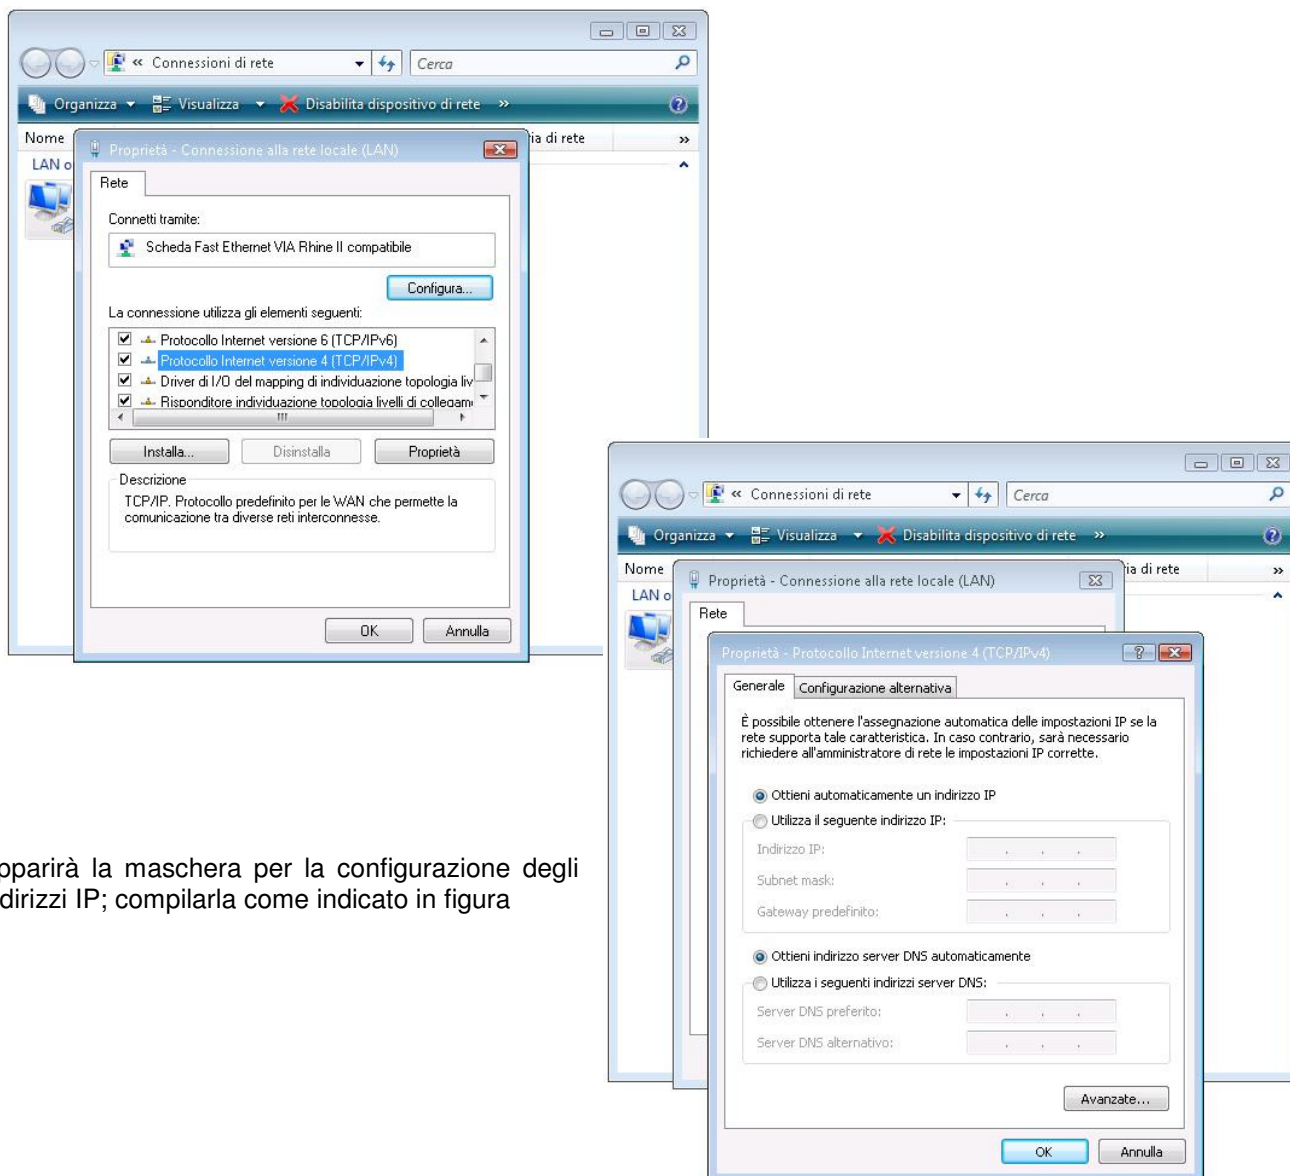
« Connessioni di rete
Cerca
Organizza ▾ Visualizza ▾ Disabilita dispositivo di rete »
Nome
LAN o
ia di rete »

Proprietà - Connessione alla rete locale (LAN)
Rete
Connetti tramite:
Scheda Fast Ethernet VIA Rhine II compatibile
Configura...
La connessione utilizza gli elementi seguenti:
Protocollo Internet versione 6 (TCP/IPv6)
Protocollo Internet versione 4 (TCP/IPv4)
Driver di I/O del mapping di individuazione topologia liv
Risponditore individuazione topologia livelli di collegam
Installa... Disinstalla Proprietà
Descrizione
TCP/IP. Protocollo predefinito per le WAN che permette la comunicazione tra diverse reti interconnesse.
OK Annulla

oparirà la maschera per la configurazione degli dirizzi IP; compilarla come indicato in figura

« Connessioni di rete
Cerca
Organizza ▾ Visualizza ▾ Disabilita dispositivo di rete »
Nome
LAN o
ia di rete »
Proprietà - Connessione alla rete locale (LAN)
Rete

Proprietà - Protocollo Internet versione 4 (TCP/IPv4)
Generale Configurazione alternativa
È possibile ottenere l'assegnazione automatica delle impostazioni IP se la rete supporta tale caratteristica. In caso contrario, sarà necessario richiedere all'amministratore di rete le impostazioni IP corrette.
Ottieni automaticamente un indirizzo IP
Utilizza il seguente indirizzo IP:
Indirizzo IP:
Subnet mask:
Gateway predefinito:
Ottieni indirizzo server DNS automaticamente
Utilizza i seguenti indirizzi server DNS:
Server DNS preferito:
Server DNS alternativo:
Avanzate...
OK Annulla